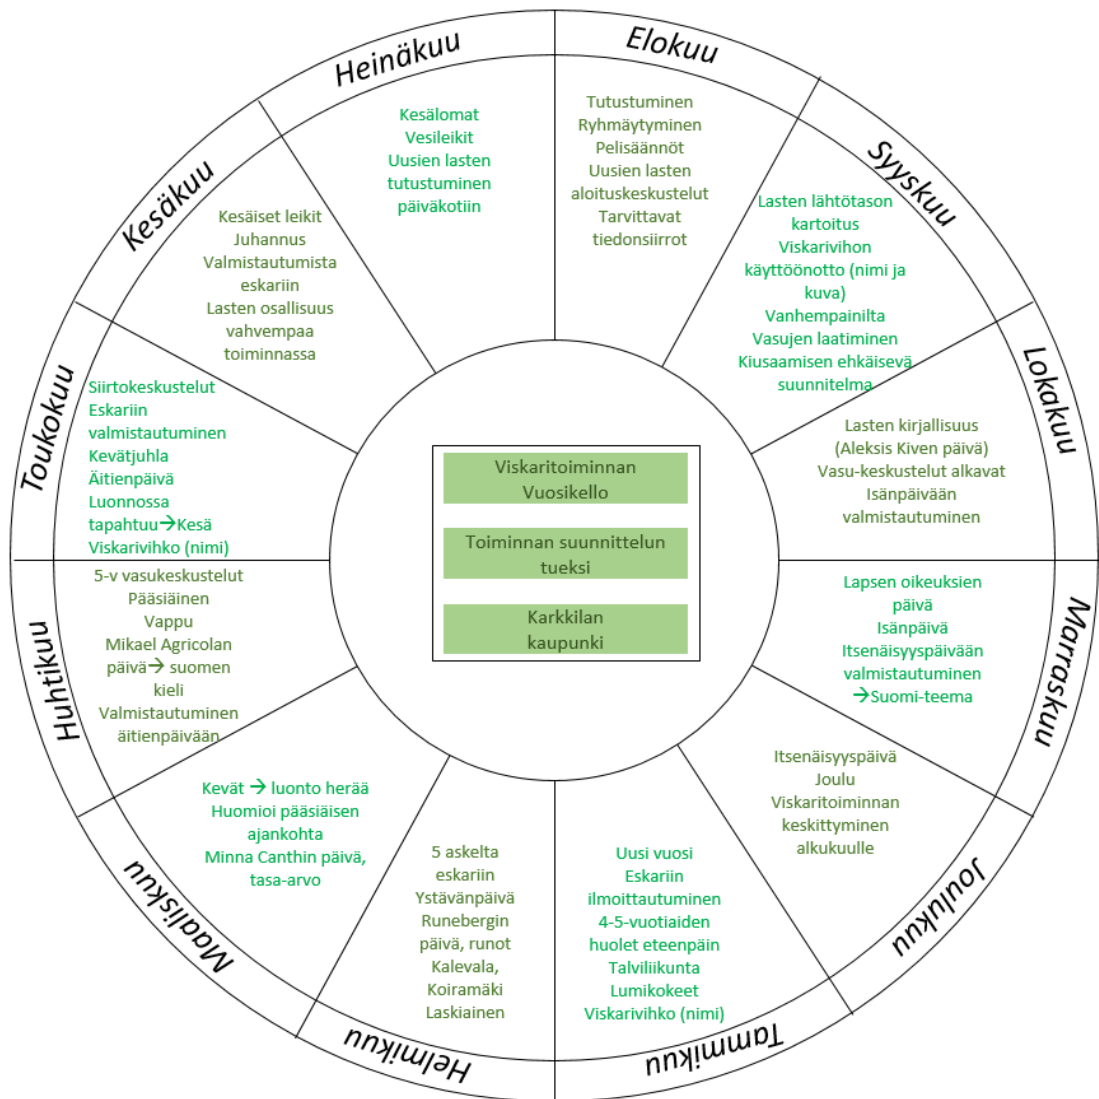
Viskaritoiminnan Vuosikello

Toiminnan suunnittelun tueksi

Karkkilan kaupunki

Elokuu

Tutustuminen
Ryhmäytyminen
Pelisäännöt
Uusien lasten aloituskeskustelut
Tarvittavat tiedonsiirrot

Syyskuu

Lasten lähtötason kartoitus
Viskarivihon käyttöönotto (nimi ja kuva)
Vanhempainilta
Vasujen laatiminen
Kiusaamisen ehkäisevä suunnitelma

Lokakuu

Lasten kirjallisuus (Aleksis Kiven päivä)
Vasu-keskustelut alkavat
Isänpäivään valmistautuminen

Marraskuu

Lapsen oikeuksien päivä
Isänpäivä
Itsenäisyyspäivään valmistautuminen
→Suomi-teema

Joulukuu

Itsenäisyyspäivä
Joulu
Viskaritoiminnan keskittyminen alkukuulle

Tammikuu

Uusi vuosi
Eskariin ilmoittautuminen
4-5-vuotiaiden huolet eteenpäin
Talviliikunta
Lumikokeet
Viskarivihko (nimi)

Helmikuu

5 askelta eskariin
Ystävänpäivä
Runebergin päivä, runot
Kalevala, Koiramäki
Laskiainen

Maaliskuu

Kevät → luonto herää
Huomioi pääsiäisen ajankohta
Minna Canthin päivä, tasa-arvo

Huhtikuu

5-v vasukeskustelut
Pääsiäinen
Vappu
Mikael Agricolan päivä→ suomen kieli
Valmistautuminen äitienpäivään

Toukokuu

Siirtokeskustelut
Eskariin valmistautuminen
Kevätjuhla
Äitienpäivä
Luonnossa tapahtuu→Kesä
Viskarivihko (nimi)

Kesäkuu

Kesäiset leikit
Juhannus
Valmistautumista eskariin
Lasten osallisuus vahvempaa toiminnassa

Heinäkuu

Kesälomat
Vesileikit
Uusien lasten tutustuminen päiväkotiin